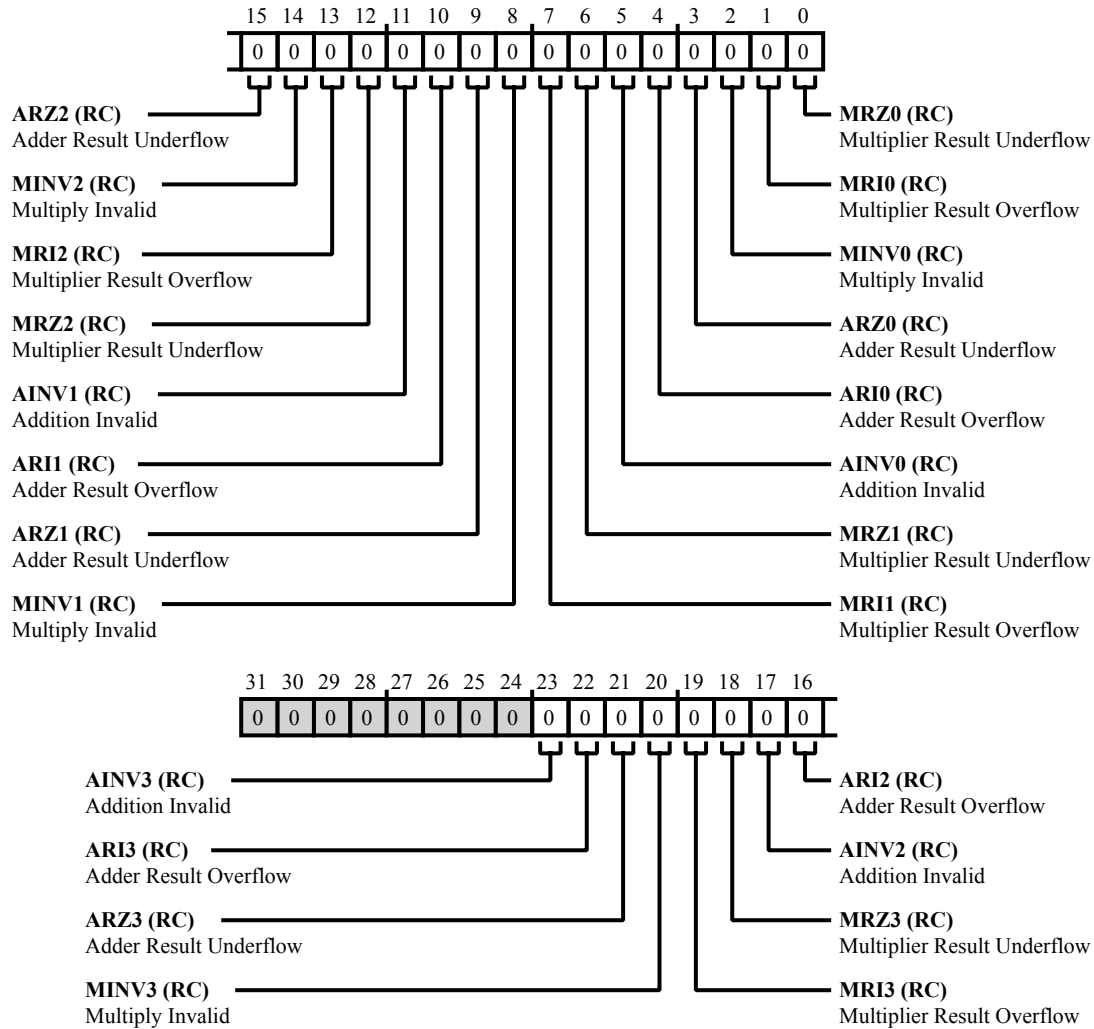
15 14 13 12 11 10 9 8 7 6 5 4 3 2 1 0

| 0 | 0 | 0 | 0 | 0 | 0 | 0 | 0 | 0 | 0 | 0 | 0 | 0 | 0 | 0 | 0 |
|---|---|---|---|---|---|---|---|---|---|---|---|---|---|---|---|

**ARZ2 (RC)**
Adder Result Underflow

**MINV2 (RC)**
Multiply Invalid

**MRI2 (RC)**
Multiplier Result Overflow

**MRZ2 (RC)**
Multiplier Result Underflow

**AINV1 (RC)**
Addition Invalid

**ARI1 (RC)**
Adder Result Overflow

**ARZ1 (RC)**
Adder Result Underflow

**MINV1 (RC)**
Multiply Invalid

**MRZ0 (RC)**
Multiplier Result Underflow

**MRI0 (RC)**
Multiplier Result Overflow

**MINV0 (RC)**
Multiply Invalid

**ARZ0 (RC)**
Adder Result Underflow

**ARI0 (RC)**
Adder Result Overflow

**AINV0 (RC)**
Addition Invalid

**MRZ1 (RC)**
Multiplier Result Underflow

**MRI1 (RC)**
Multiplier Result Overflow

31 30 29 28 27 26 25 24 23 22 21 20 19 18 17 16

| 0 | 0 | 0 | 0 | 0 | 0 | 0 | 0 | 0 | 0 | 0 | 0 | 0 | 0 | 0 | 0 |
|---|---|---|---|---|---|---|---|---|---|---|---|---|---|---|---|

**AINV3 (RC)**
Addition Invalid

**ARI3 (RC)**
Adder Result Overflow

**ARZ3 (RC)**
Adder Result Underflow

**MINV3 (RC)**
Multiply Invalid

**ARI2 (RC)**
Adder Result Overflow

**AINV2 (RC)**
Addition Invalid

**MRZ3 (RC)**
Multiplier Result Underflow

**MRI3 (RC)**
Multiplier Result Overflow